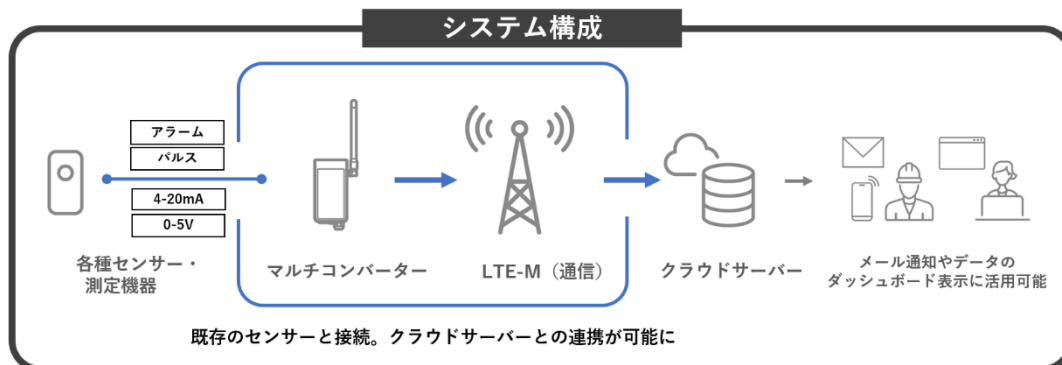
システム構成

アラーム
パルス
4-20mA
0-5V

各種センサー・測定機器

マルチコンバーター

LTE-M（通信）

クラウドサーバー

メール通知やデータのダッシュボード表示に活用可能

既存のセンサーと接続。クラウドサーバーとの連携が可能に